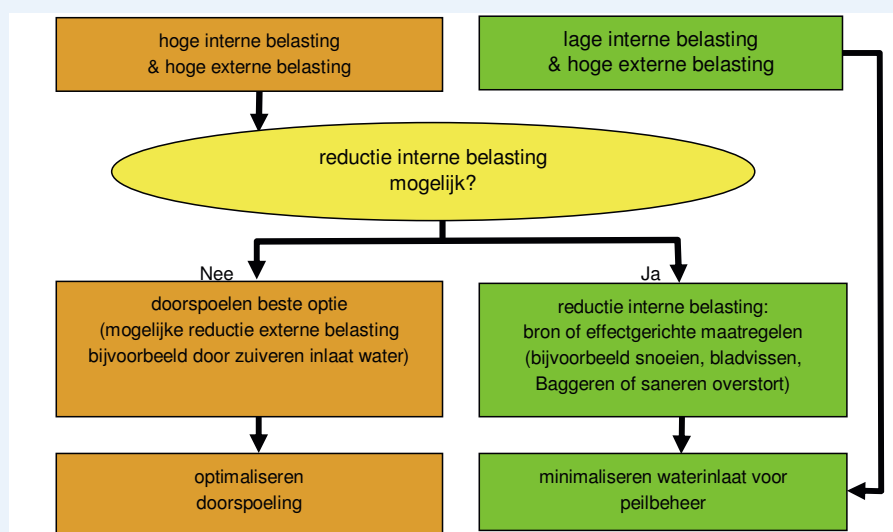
hoge interne belasting
& hoge externe belasting

lage interne belasting
& hoge externe belasting

reductie interne belasting
mogelijk?

Nee

Ja

doorspoelen beste optie
(mogelijke reductie externe belasting
bijvoorbeeld door zuiveren inlaat water)

reductie interne belasting:
bron of effectgerichte maatregelen
(bijvoorbeeld snoeien, bladvissen,
Baggeren of saneren overstort)

optimaliseren
doorspoeling

minimaliseren waterinlaat voor
peilbeheer